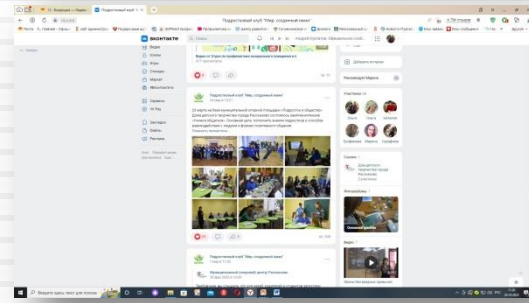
Подростковый клуб "Мир, созданный нами"

ВКонтакте

Видео
Клипы
Игры
Стикеры
Маркет
Мессенджер

Сервисы
VK Pay

Закладки
Файлы
Реклама

Подростковый клуб "Мир, созданный нами"

23 марта на базе муниципальной опорной площадки «Подросток и общество» Дома детского творчества города Ростова состоялось заключительное «Нового общества». Основная цель: получить знания подростков о способах взаимодействия с людьми в формах позитивного общения.
Показать полностью...

Добавить историю

Рекомендации Марины

Участники

Сейчас

Дом детского творчества города Ростова

Фотоальбомы

Видео

Муниципальный ресурсный центр Ростовского

Введите здесь текст для поиска